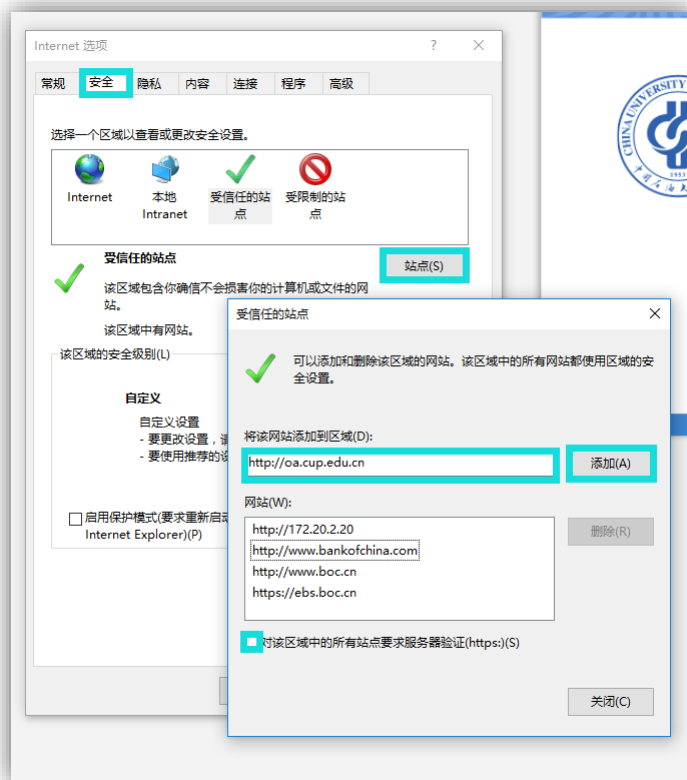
Internet 选项 ? ×

常规 安全 隐私 内容 连接 程序 高级

选择一个区域以查看或更改安全设置。

Internet
本地 Intranet
受信任的站点
受限制的站点

受信任的站点
该区域包含你确信不会损害你的计算机或文件的网站。
该区域中有网站。

站点(S)

该区域的安全级别(L)

自定义
自定义设置
- 要更改设置，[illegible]
- 要使用推荐的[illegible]

启用保护模式(要求重新启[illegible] Internet Explorer)(P)

受信任的站点 ×

可以添加和删除该区域的网站。该区域中的所有网站都使用区域的安全设置。

将该网站添加到区域(D):
http://oa.cup.edu.cn
添加(A)

网站(W):
http://172.20.2.20
http://www.bankofchina.com
http://www.boc.cn
https://ebs.boc.cn

删除(R)

对该区域中的所有站点要求服务器验证(https:)(S)

关闭(C)

CHINA UNIVERSITY